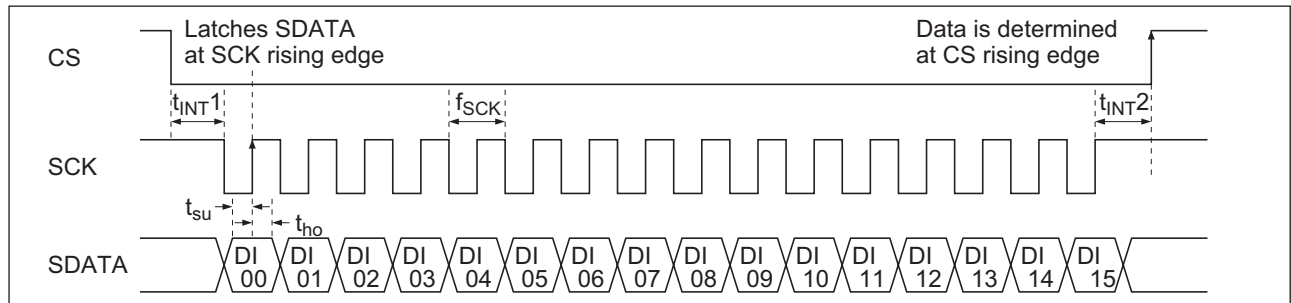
Latches SDATA at SCK rising edge

Data is determined at CS rising edge

CS

$t_{INT}1$

$f_{SCK}$

$t_{INT}2$

SCK

$t_{su}$

$t_{ho}$

SDATA

DI 00

DI 01

DI 02

DI 03

DI 04

DI 05

DI 06

DI 07

DI 08

DI 09

DI 10

DI 11

DI 12

DI 13

DI 14

DI 15